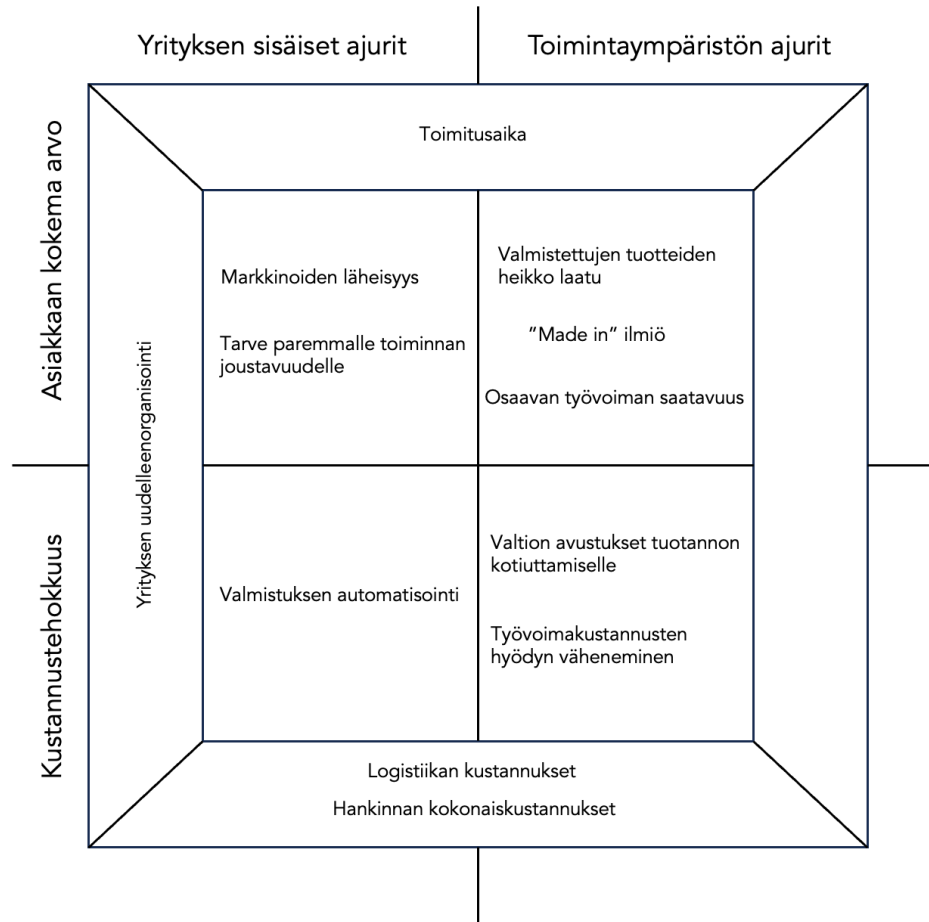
Yrityksen sisäiset ajurit

Toimintaympäristön ajurit

Asiakkaan kokema arvo

Kustannustehokkuus

Toimitusaika

Yrityksen uudelleenorganisointi

Markkinoiden läheisyys

Tarve paremmalle toiminnan joustavuudelle

Valmistettujen tuotteiden heikko laatu

"Made in" ilmiö

Osaavan työvoiman saatavuus

Valmistuksen automatisointi

Valtion avustukset tuotannon kotiuttamiselle

Työvoimakustannusten hyödyn väheneminen

Logistiikan kustannukset

Hankinnan kokonaiskustannukset